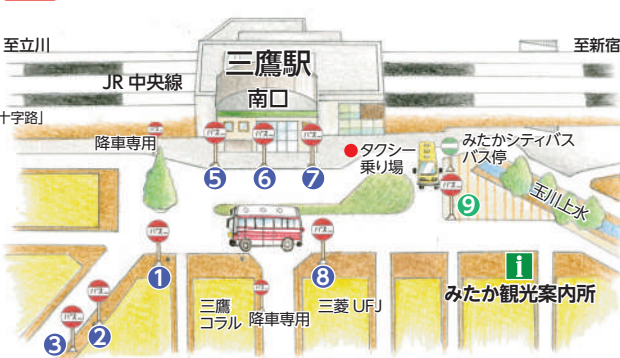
至立川

至新宿

三鷹駅

JR 中央線

南口

十字路」

降車専用

バス

バス

バス

バス

5

6

7

タクシー乗り場

みたかシティバスバス停

バス

9

玉川上水

バス

バス

1

バス

8

i

みたか観光案内所

バス

2

バス

3

三鷹コラル

降車専用

三菱 UFJ